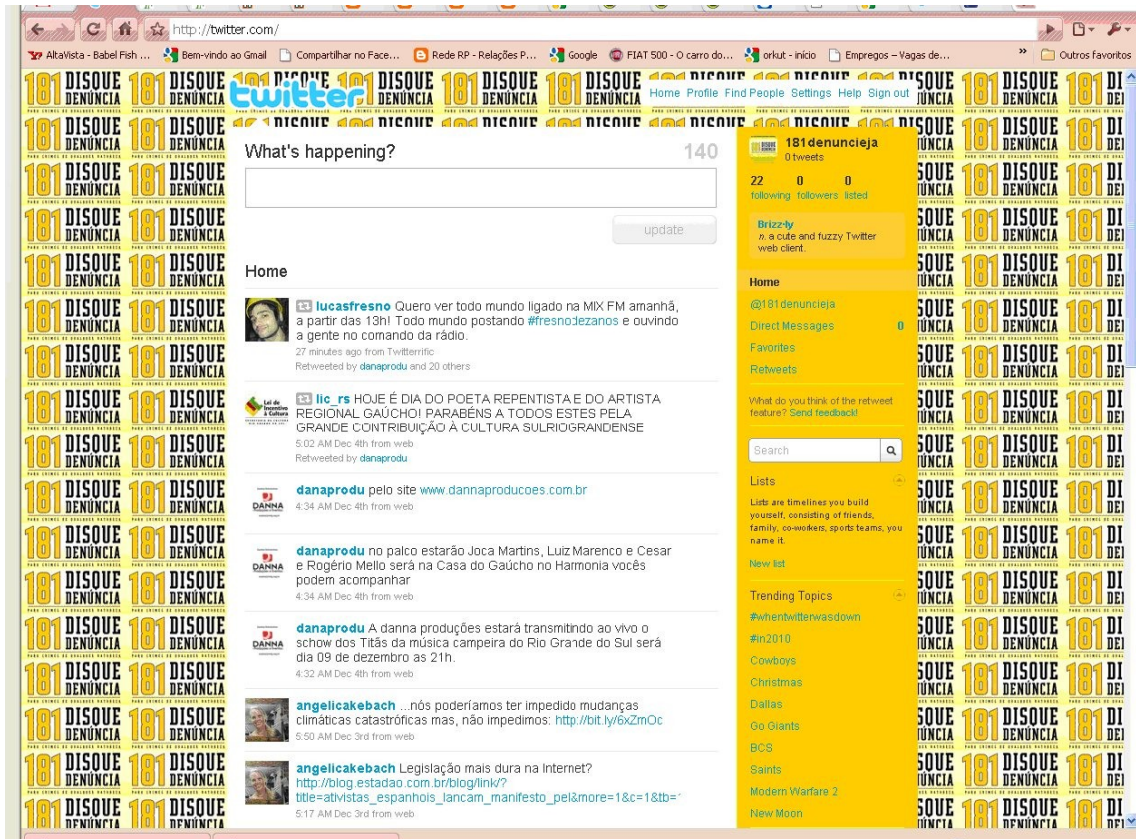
http://twitter.com/

AltaVista - Babel Fish ... Bem-vindo ao Gmail Compartilhar no Face... Rede RP - Relações P... Google FIAT 500 - O carro do... orkut - início Empregos – Vagas de... » Outros favoritos

twitter

Home Profile Find People Settings Help Sign out

What's happening? 140

update

Home

lucasfresno Quero ver todo mundo ligado na MIX FM amanhã, a partir das 13h! Todo mundo postando #fresnodezanos e ouvindo a gente no comando da rádio.
27 minutes ago from Twitterrific
Retweeted by danaprodu and 20 others

lic_rs HOJE É DIA DO POETA REPENTISTA E DO ARTISTA REGIONAL GAÚCHO! PARABÉNS A TODOS ESTES PELA GRANDE CONTRIBUIÇÃO À CULTURA SULRIOGRANDENSE
5:02 AM Dec 4th from web
Retweeted by danaprodu

danaprodu pelo site www.dannaproducoes.com.br
4:34 AM Dec 4th from web

danaprodu no palco estarão Joca Martins, Luiz Marenco e Cesar e Rogério Mello será na Casa do Gaúcho no Harmonia vocês podem acompanhar
4:34 AM Dec 4th from web

danaprodu A danna produções estará transmitindo ao vivo o schow dos Titãs da música campeira do Rio Grande do Sul será dia 09 de dezembro as 21h.
4:32 AM Dec 4th from web

angelicakebach ...nós poderíamos ter impedido mudanças climáticas catastróficas mas, não impedimos: http://bit.ly/6xZmOc
5:50 AM Dec 3rd from web

angelicakebach Legislação mais dura na Internet? http://blog.estadao.com.br/blog/link/?title=ativistas_espanhois_lancam_manifesto_pel&more=1&c=1&tb='
5:17 AM Dec 3rd from web

181denuncieja
0 tweets
22 following 0 followers 0 listed

Brizzly
n. a cute and fuzzy Twitter web client.

Home
@181denuncieja
Direct Messages 0
Favorites
Retweets

What do you think of the retweet feature? Send feedback!

Search

Lists
Lists are timelines you build yourself, consisting of friends, family, co-workers, sports teams, you name it.
New list

Trending Topics
#whentwitterwasdown
#in2010
Cowboys
Christmas
Dallas
Go Giants
BCS
Saints
Modern Warfare 2
New Moon

181 DISQUE DENÚNCIA